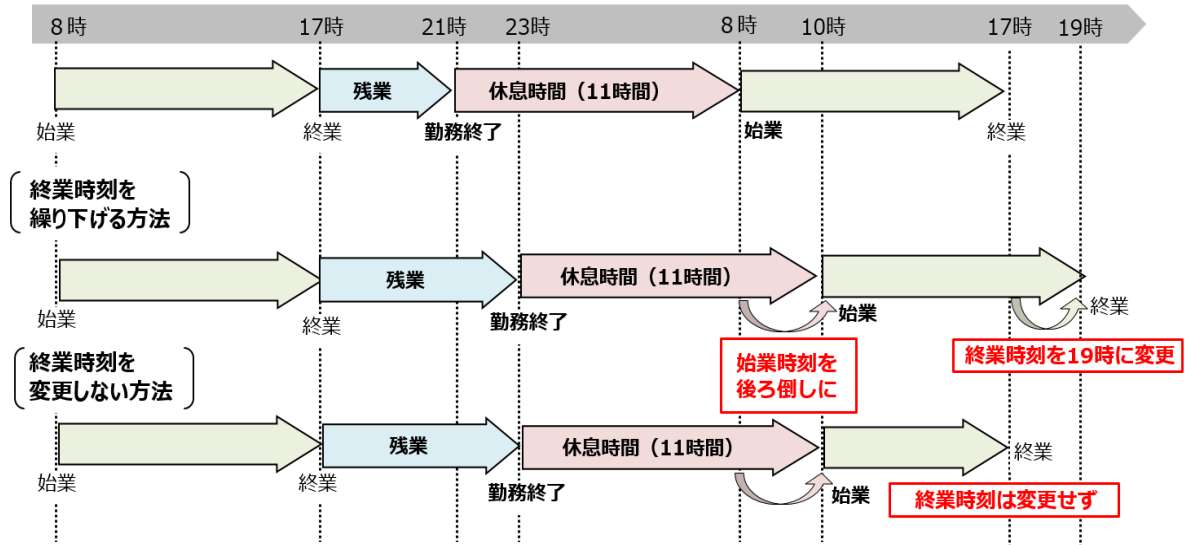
8時 17時 21時 23時 8時 10時 17時 19時

残業
休息時間（11時間）
始業
終業
勤務終了
始業
終業

終業時刻を繰り下げる方法

残業
休息時間（11時間）
始業
終業
勤務終了
始業
終業
始業時刻を後ろ倒しに
終業時刻を19時に変更

終業時刻を変更しない方法

残業
休息時間（11時間）
始業
終業
勤務終了
始業
終業
終業時刻は変更せず